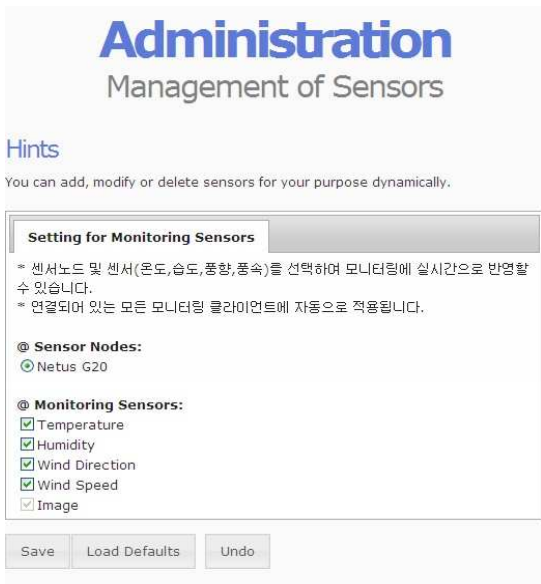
Administration
Management of Sensors

Hints

You can add, modify or delete sensors for your purpose dynamically.

Setting for Monitoring Sensors

* 센서노드 및 센서(온도,습도,풍향,풍속)를 선택하여 모니터링에 실시간으로 반영할 수 있습니다.
* 연결되어 있는 모든 모니터링 클라이언트에 자동으로 적용됩니다.

@ Sensor Nodes:
Netus G20

@ Monitoring Sensors:
Temperature
Humidity
Wind Direction
Wind Speed
Image

Save | Load Defaults | Undo